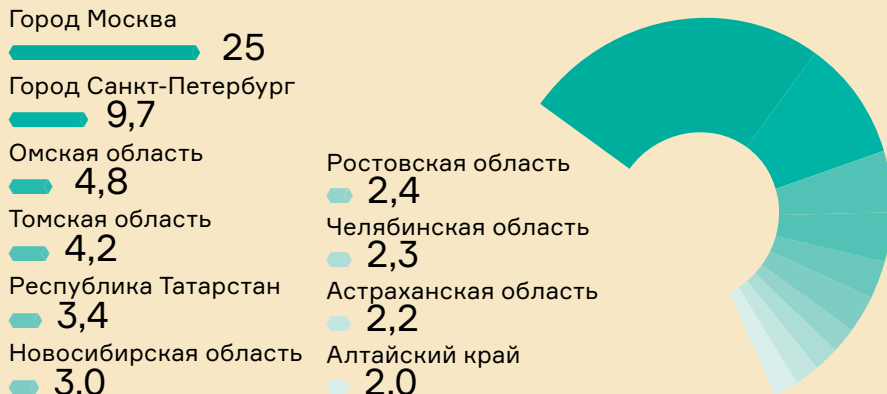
Город Москва
25
Город Санкт-Петербург
9,7
Омская область
4,8
Томская область
4,2
Республика Татарстан
3,4
Новосибирская область
3,0

Ростовская область
2,4
Челябинская область
2,3
Астраханская область
2,2
Алтайский край
2,0